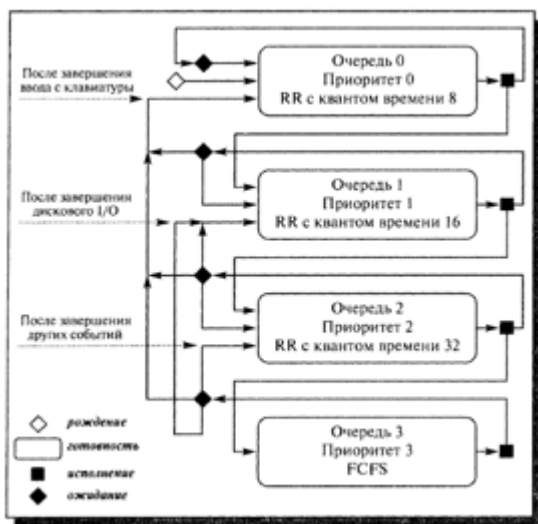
После завершения ввода с клавиатуры

Очередь 0
Приоритет 0
RR с квантом времени 8

После завершения дискового I/O

Очередь 1
Приоритет 1
RR с квантом времени 16

После завершения других событий

Очередь 2
Приоритет 2
RR с квантом времени 32

Очередь 3
Приоритет 3
FCFS

рождение
готовность
исполнение
ожидание